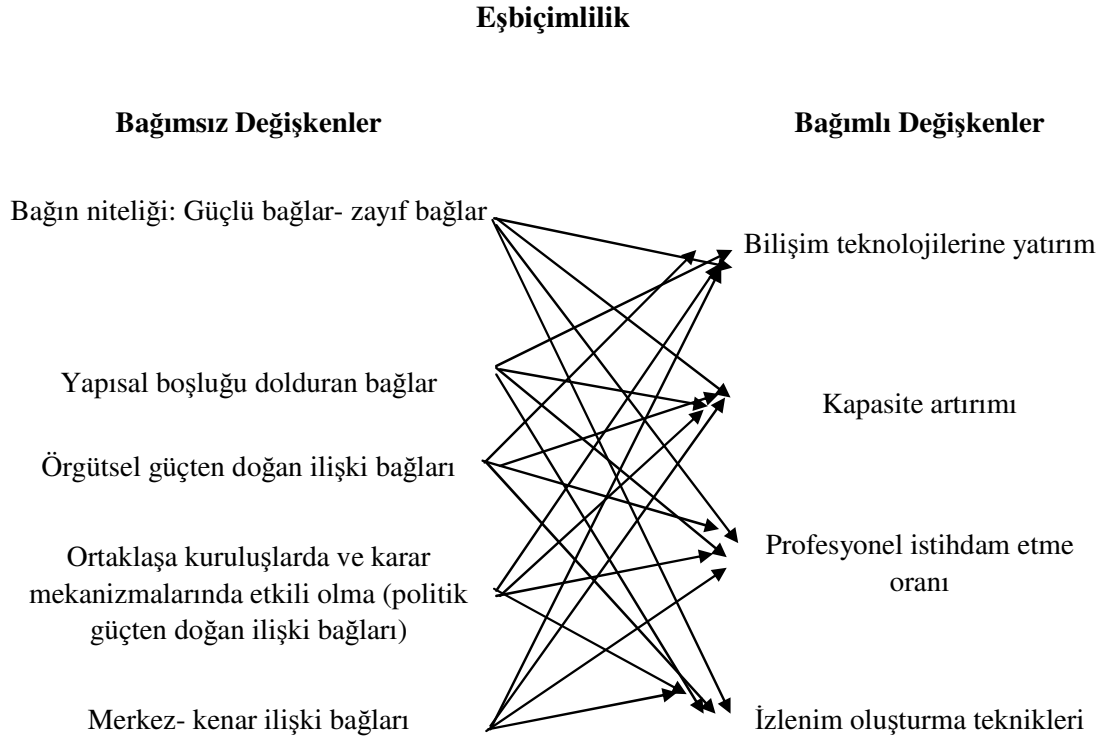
**Eşbiçimlilik**

**Bağımsız Değişkenler**

**Bağımlı Değişkenler**

Bağın niteliği: Güçlü bağlar- zayıf bağlar

Bilişim teknolojilerine yatırım

Yapısal boşluğu dolduran bağlar

Kapasite artırımı

Örgütsel güçten doğan ilişki bağları

Ortaklaşa kuruluşlarda ve karar mekanizmalarında etkili olma (politik güçten doğan ilişki bağları)

Profesyonel istihdam etme oranı

Merkez- kenar ilişki bağları

İzlenim oluşturma teknikleri